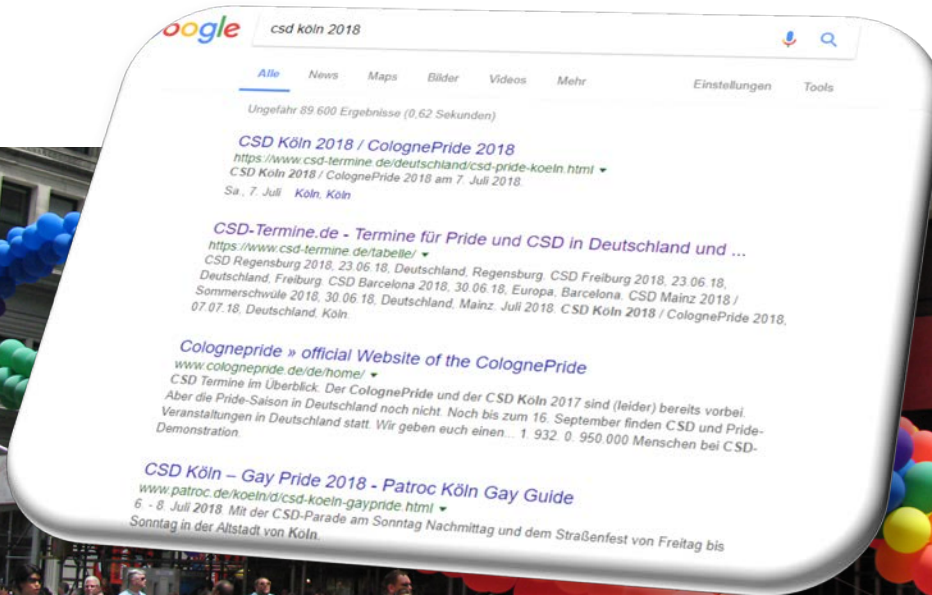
oogle

csd köln 2018

Alle News Maps Bilder Videos Mehr Einstellungen Tools

Ungefähr 89.600 Ergebnisse (0,62 Sekunden)

CSD Köln 2018 / ColognePride 2018
https://www.csd-termine.de/deutschland/csd-pride-koeln.html ▾
CSD Köln 2018 / ColognePride 2018 am 7. Juli 2018.
Sa., 7. Juli Köln, Köln

CSD-Termine.de - Termine für Pride und CSD in Deutschland und ...
https://www.csd-termine.de/tabelle/ ▾
CSD Regensburg 2018, 23.06.18, Deutschland, Regensburg. CSD Freiburg 2018, 23.06.18, Deutschland, Freiburg. CSD Barcelona 2018, 30.06.18, Europa, Barcelona. CSD Mainz 2018 / Sommerschwüle 2018, 30.06.18, Deutschland, Mainz. Juli 2018. CSD Köln 2018 / ColognePride 2018, 07.07.18, Deutschland, Köln.

Colognepride » official Website of the ColognePride
www.colognepride.de/de/home/ ▾
CSD Termine im Überblick. Der ColognePride und der CSD Köln 2017 sind (leider) bereits vorbei. Aber die Pride-Saison in Deutschland noch nicht. Noch bis zum 16. September finden CSD und Pride-Veranstaltungen in Deutschland statt. Wir geben euch einen ... 1. 932. 0. 950.000 Menschen bei CSD-Demonstration.

CSD Köln – Gay Pride 2018 - Patroc Köln Gay Guide
www.patroc.de/koeln/d/csd-koeln-gaypride.html ▾
6. - 8. Juli 2018. Mit der CSD-Parade am Sonntag Nachmittag und dem Straßenfest von Freitag bis Sonntag in der Altstadt von Köln.